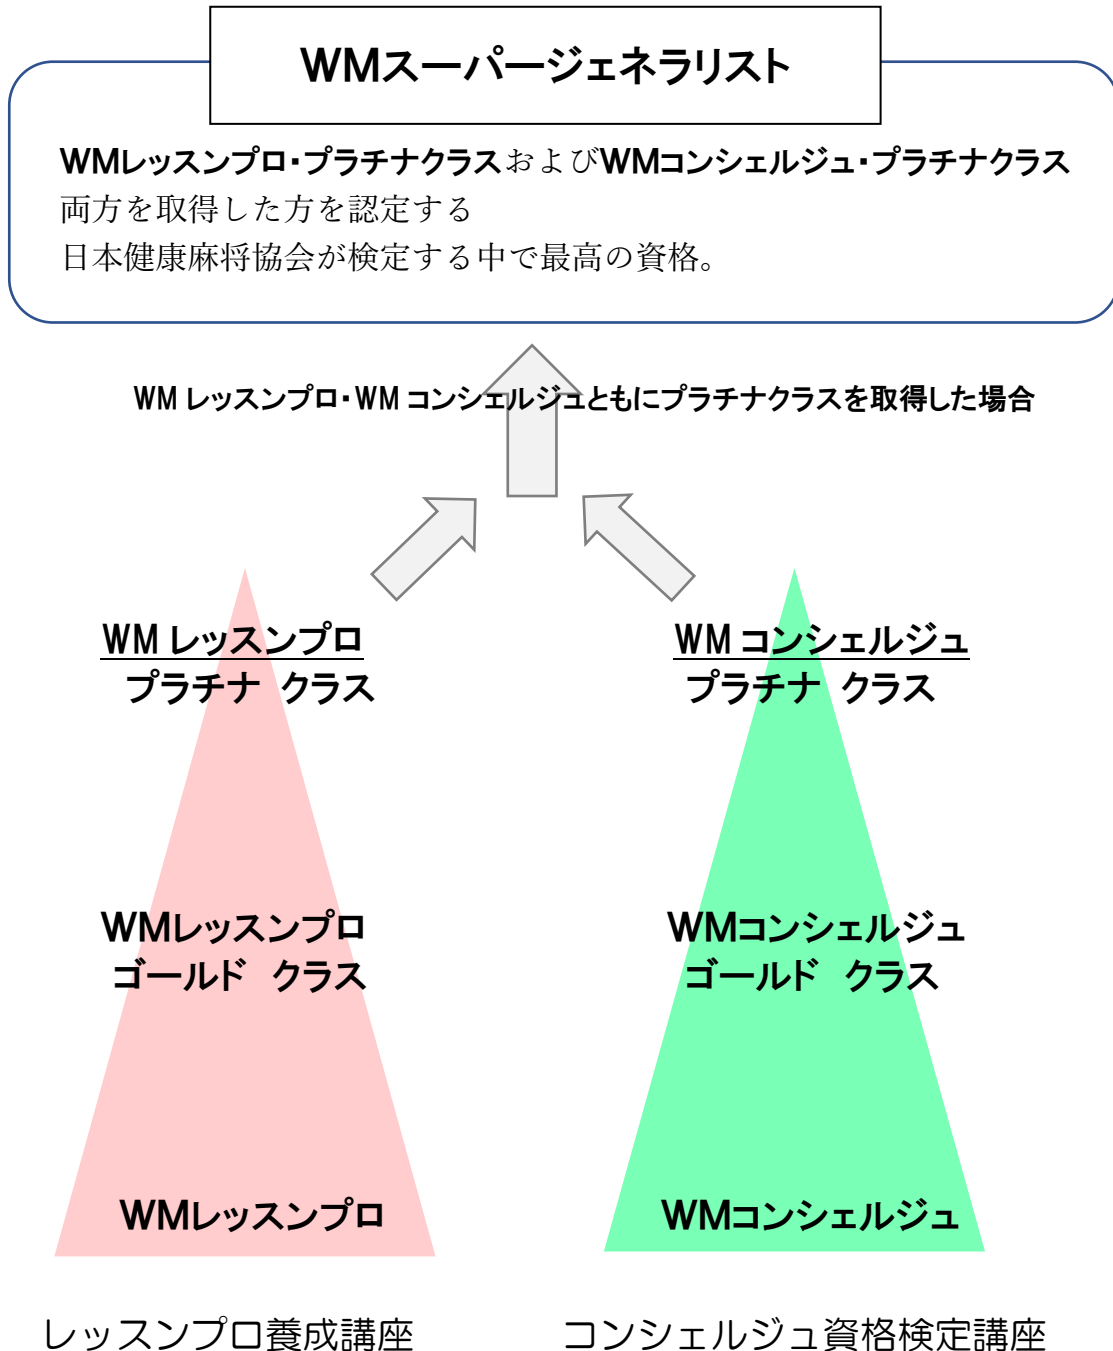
WMスーパージェネラリスト

WMレッスンプロ・プラチナクラスおよびWMコンシェルジュ・プラチナクラス両方を取得した方を認定する
日本健康麻将協会が検定する中で最高の資格。

WM レッスンプロ・WM コンシェルジュともにプラチナクラスを取得した場合

WM レッスンプロ
プラチナ クラス

WM コンシェルジュ
プラチナ クラス

WMレッスンプロ
ゴールド クラス

WMコンシェルジュ
ゴールド クラス

WMレッスンプロ

WMコンシェルジュ

レッスンプロ養成講座

コンシェルジュ資格検定講座